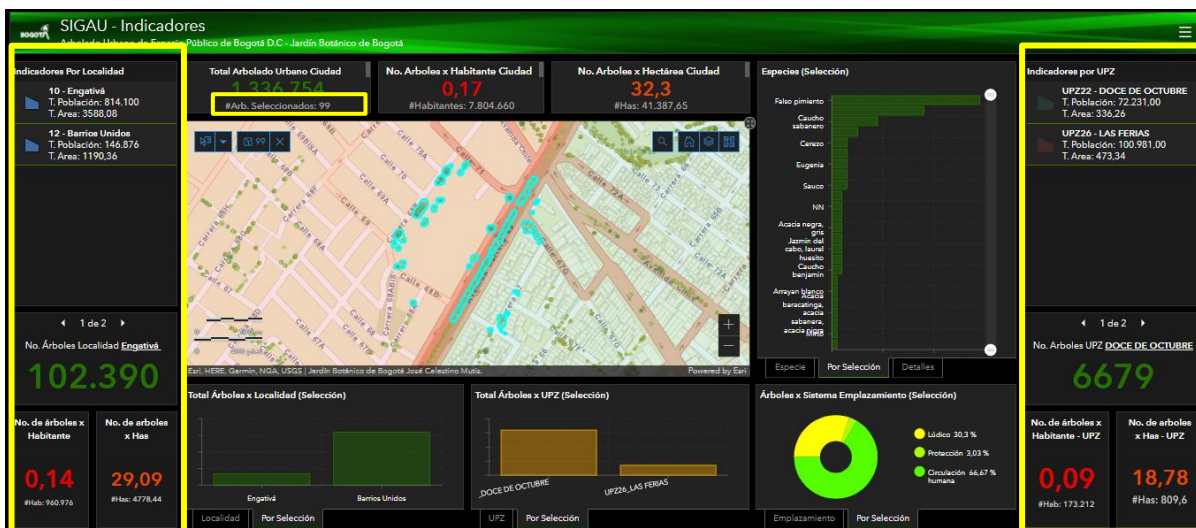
BOGOTÁ SIGAU - Indicadores
Arbolado Urbano de Espacio Público de Bogotá D.C - Jardín Botánico de Bogotá

Indicadores Por Localidad
10 - Engativá
T. Población: 814.100
T. Area: 3588,08
12 - Barrios Unidos
T. Población: 146.876
T. Area: 1190,36
1 de 2
No. Árboles Localidad Engativá
102.390
No. de árboles x Habitante
0,14
#Hab: 960.976
No. de arboles x Has
29,09
#Has: 4778,44

Total Arbolado Urbano Ciudad
1.336.754
#Arb. Seleccionados: 99

No. Arboles x Habitante Ciudad
0,17
#Habitantes: 7.804.660

No. Arboles x Hectárea Ciudad
32,3
#Has: 41.387,65

Calle 80 Calle 75 Calle 74 Calle 72 Calle 70 Calle 68 Calle 67 Carrera 68 Carrera 69 Calle 66 Calle 64 Calle 63
Esri, HERE, Garmin, NGA, USGS | Jardín Botánico de Bogotá José Celestino Mutis. Powered by Esri

Especies (Selección)
Falso pimiento
Caucho sabanero
Cerezo
Eugenia
Sauco
NN
Acacia negra, gris
Jazmín del cabo, laurel huesito
Caucho benjamin
Arrayan blanco
Acacia baracatinga, acacia sabanera, acacia japan
Especie Por Selección Detalles

Total Árboles x Localidad (Selección)
Engativá Barrios Unidos
Localidad Por Selección

Total Árboles x UPZ (Selección)
_DOCE DE OCTUBRE UPZ26_LAS FERIAS
UPZ Por Selección

Árboles x Sistema Emplazamiento (Selección)
Lúdico 30,3 %
Protección 3,03 %
Circulación humana 66,67 %
Emplazamiento Por Selección

Indicadores por UPZ
UPZ22 - DOCE DE OCTUBRE
T. Población: 72.231,00
T. Area: 336,26
UPZ26 - LAS FERIAS
T. Población: 100.981,00
T. Area: 473,34
1 de 2
No. Arboles UPZ DOCE DE OCTUBRE
6679
No. de árboles x Habitante - UPZ
0,09
#Hab: 173.212
No. de arboles x Has - UPZ
18,78
#Has: 809,6